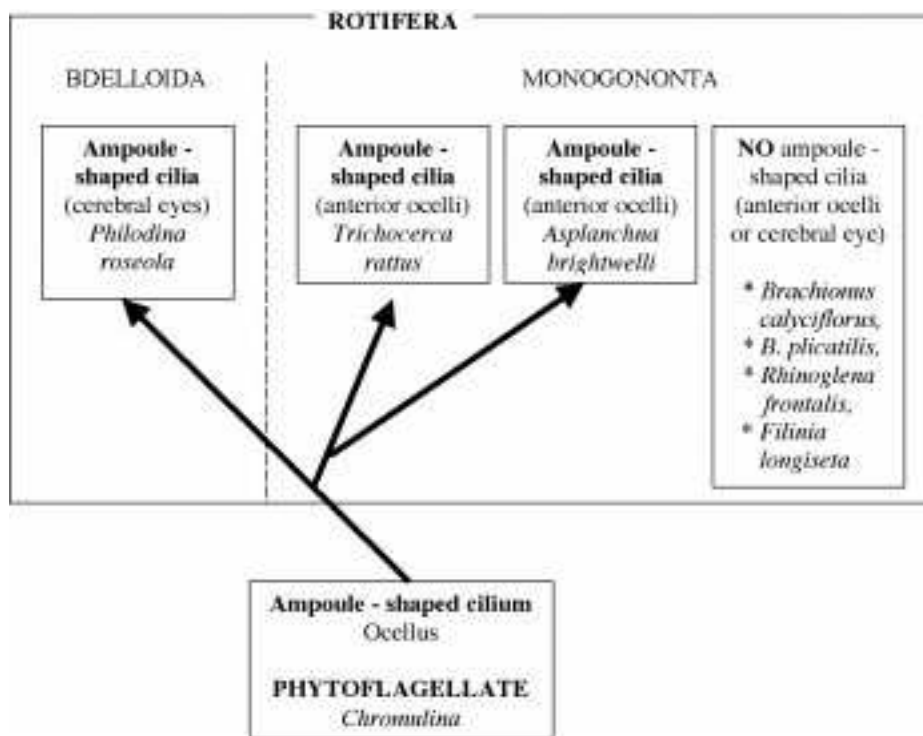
ROTIFERA

BDELLOIDA

MONOGONONTA

**Ampoule - shaped cilia** (cerebral eyes) *Philodina roseola*

**Ampoule - shaped cilia** (anterior ocelli) *Trichocerca rattus*

**Ampoule - shaped cilia** (anterior ocelli) *Asplanchna brightwelli*

**NO** ampoule - shaped cilia (anterior ocelli or cerebral eye)

* *Brachionus calyciflorus,*
* *B. plicatilis,*
* *Rhinoglena frontalis,*
* *Filinia longiseta*

**Ampoule - shaped cilium**
Ocellus

**PHYTOFLAGELLATE**
*Chromulina*